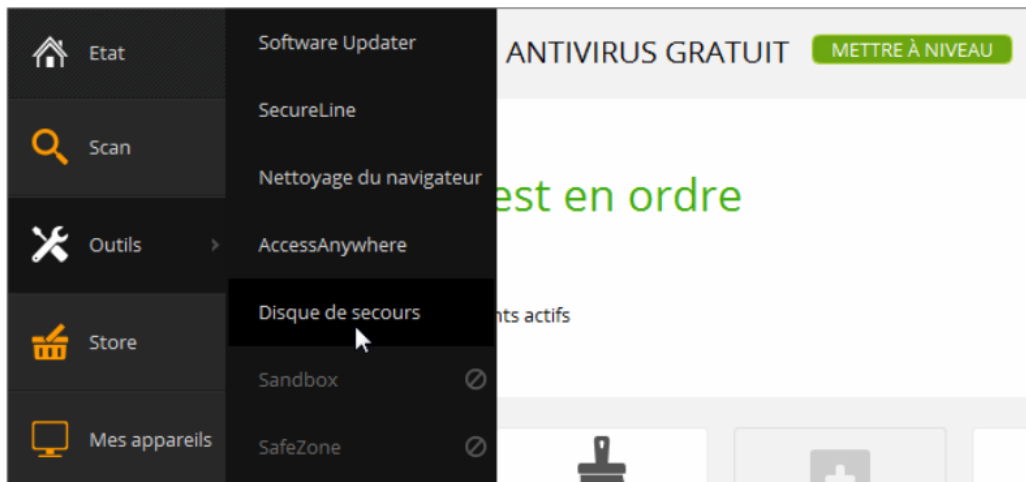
Etat

Scan

Outils

Store

Mes appareils

Software Updater

SecureLine

Nettoyage du navigateur

AccessAnywhere

Disque de secours

Sandbox

SafeZone

ANTIVIRUS GRATUIT

METTRE À NIVEAU

est en ordre

nts actifs